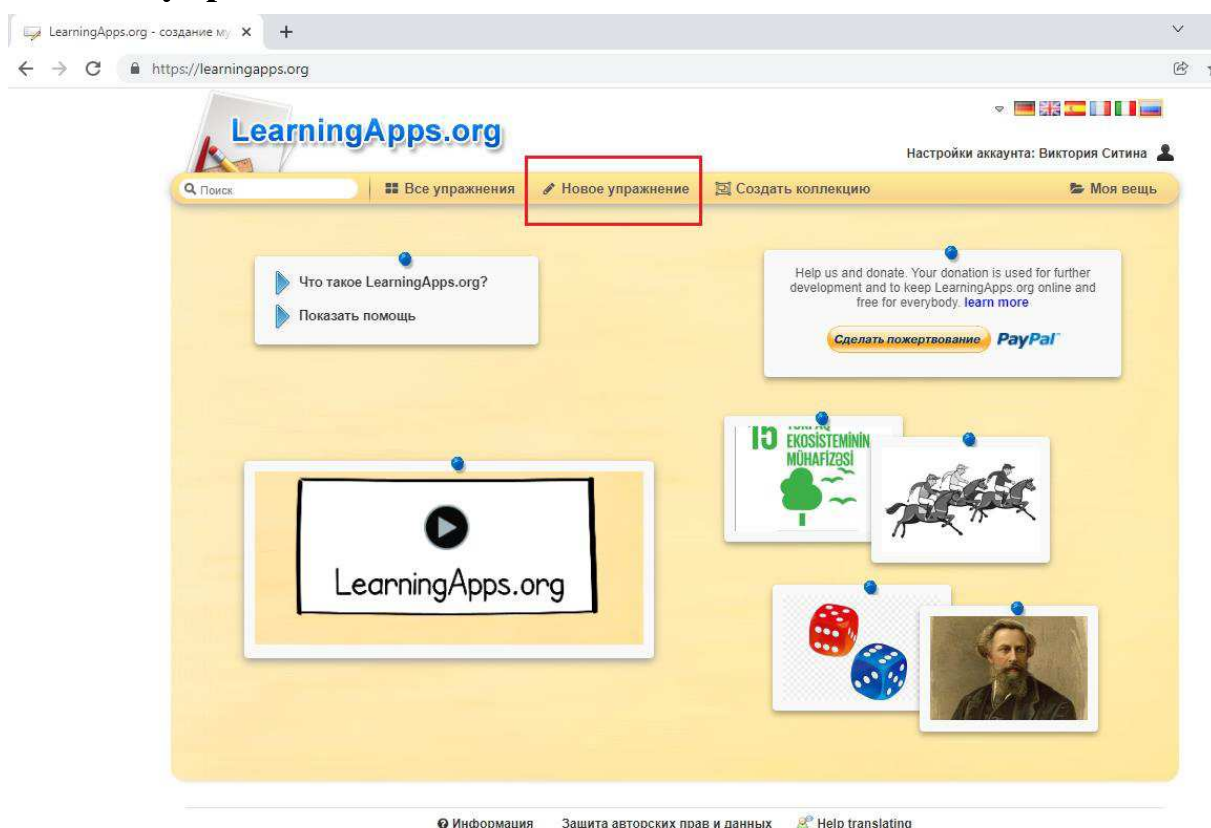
LearningApps.org - создание му ×

https://learningapps.org

LearningApps.org

Настройки аккаунта: Виктория Ситина

Поиск

Все упражнения

Новое упражнение

Создать коллекцию

Моя вещь

Что такое LearningApps.org?

Показать помощь

Help us and donate. Your donation is used for further development and to keep LearningApps.org online and free for everybody. learn more

Сделать пожертвование PayPal

EKOSİSTEMİNİN MÜHAFİZƏSİ

LearningApps.org

Информация Защита авторских прав и данных Help translating